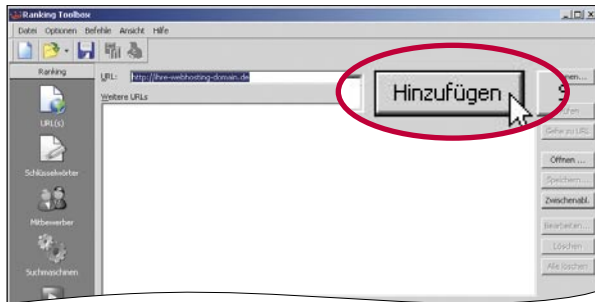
Ranking Toolbox
_ □ X
Datei Optionen Befehle Ansicht Hilfe
Ranking
URL: http://ihre-webhosting-domain.de
Weitere URLs
Hinzufügen
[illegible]nen...
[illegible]ren
Gehe zu URL
Öffnen ...
Speichern...
Zwischenabl.
Bearbeiten...
Löschen
Alle löschen
URL(s)
Schlüsselwörter
Mitbewerber
Suchmaschinen